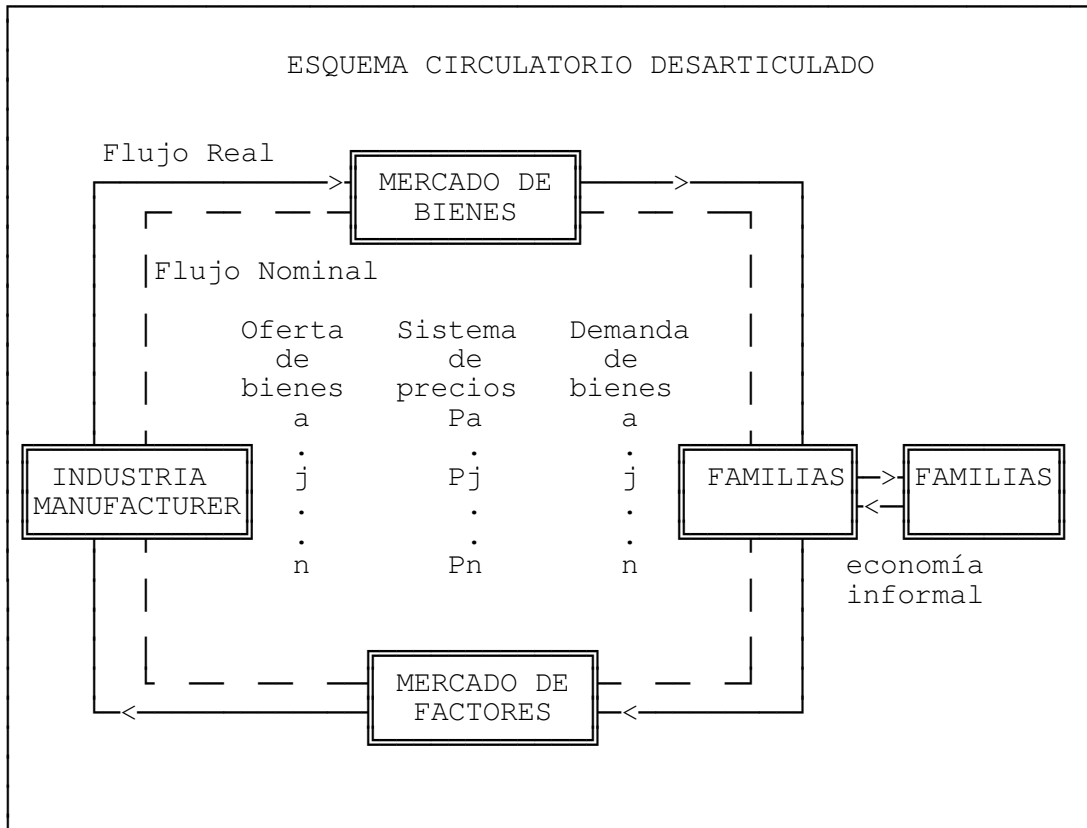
ESQUEMA CIRCULATORIO DESARTICULADO

Flujo Real

MERCADO DE BIENES

Flujo Nominal

| Oferta de bienes | Sistema de precios | Demanda de bienes |
|---|---|---|
| a | Pa | a |
| . | . | . |
| j | Pj | j |
| . | . | . |
| . | . | . |
| n | Pn | n |

INDUSTRIA MANUFACTURER

FAMILIAS

FAMILIAS

economía informal

MERCADO DE FACTORES